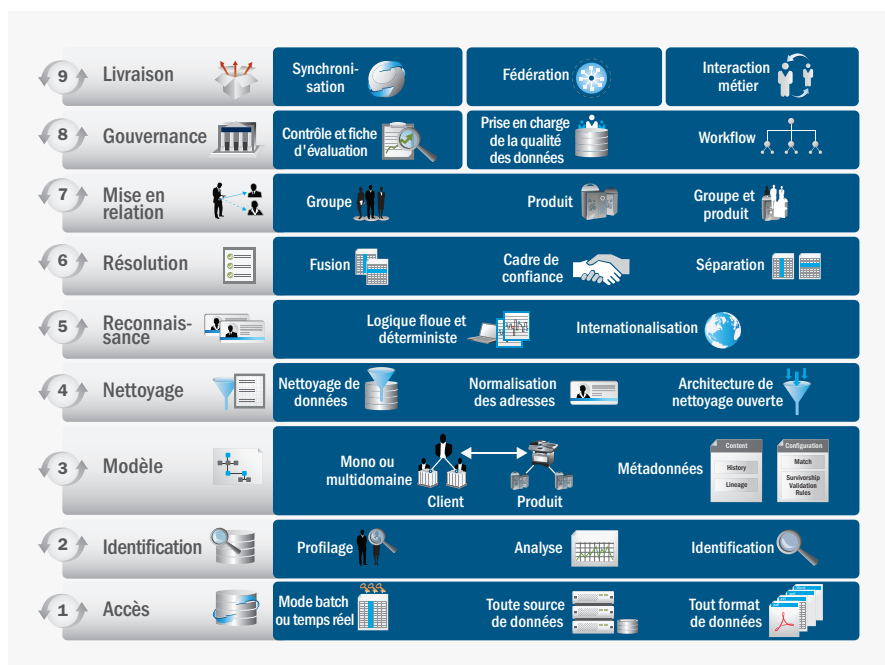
9 Livraison
Synchronisation
Fédération
Interaction métier

8 Gouvernance
Contrôle et fiche d'évaluation
Prise en charge de la qualité des données
Workflow

7 Mise en relation
Groupe
Produit
Groupe et produit

6 Résolution
Fusion
Cadre de confiance
Séparation

5 Reconnaissance
Logique floue et déterministe
Internationalisation

4 Nettoyage
Nettoyage de données
Normalisation des adresses
Architecture de nettoyage ouverte

3 Modèle
Mono ou multidomaine
Client
Produit
Métadonnées
Content
History
Lineage
Configuration
Match
Survivorship
Validation
Rules

2 Identification
Profilage
Analyse
Identification

1 Accès
Mode batch ou temps réel
Toute source de données
Tout format de données